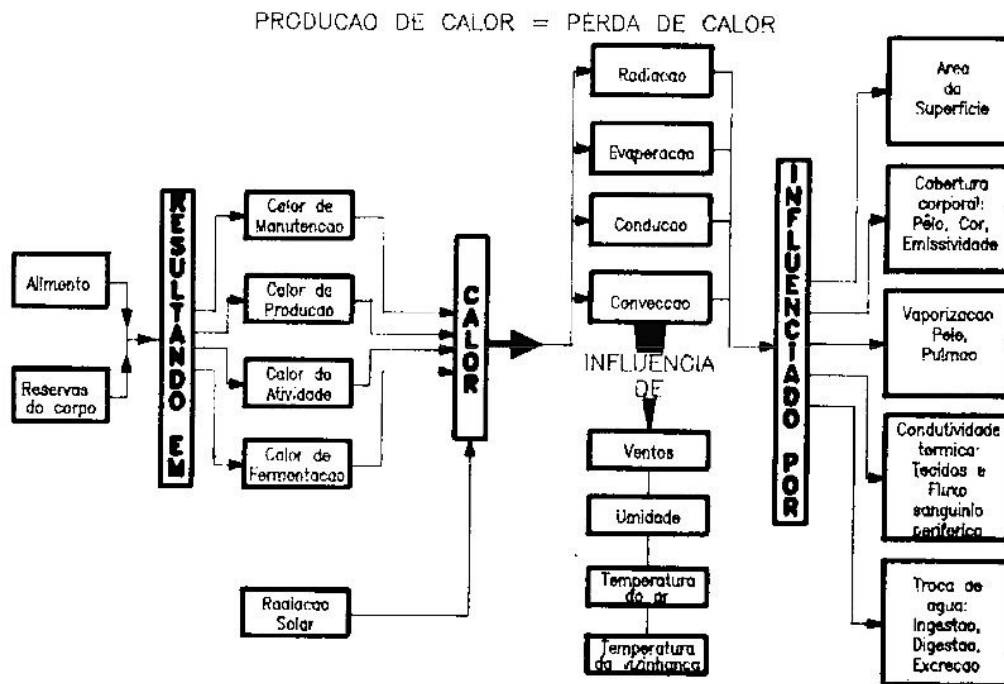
PRODUCAO DE CALOR = PERDA DE CALOR

Alimento

Reservas do corpo

RESULTANDO EM

Calor de Manutencao

Calor de Producao

Calor da Atividade

Calor de Fermentacao

CALOR

Radiacao Solar

Radiacao

Evaporacao

Conducao

Conveccao

INFLUENCIA DE

Ventos

Umidade

Temperatura do ar

Temperatura da vizinhanca

INFLUENCIADO POR

Area da Superficie

Cobertura corporal: Pelo, Cor, Emissividade

Vaporizacao Pele, Pulmao

Condutividade termica: Tecidos e Fluxo sanguinio periferico

Troca de agua: Ingestao, Digestao, Excrecao